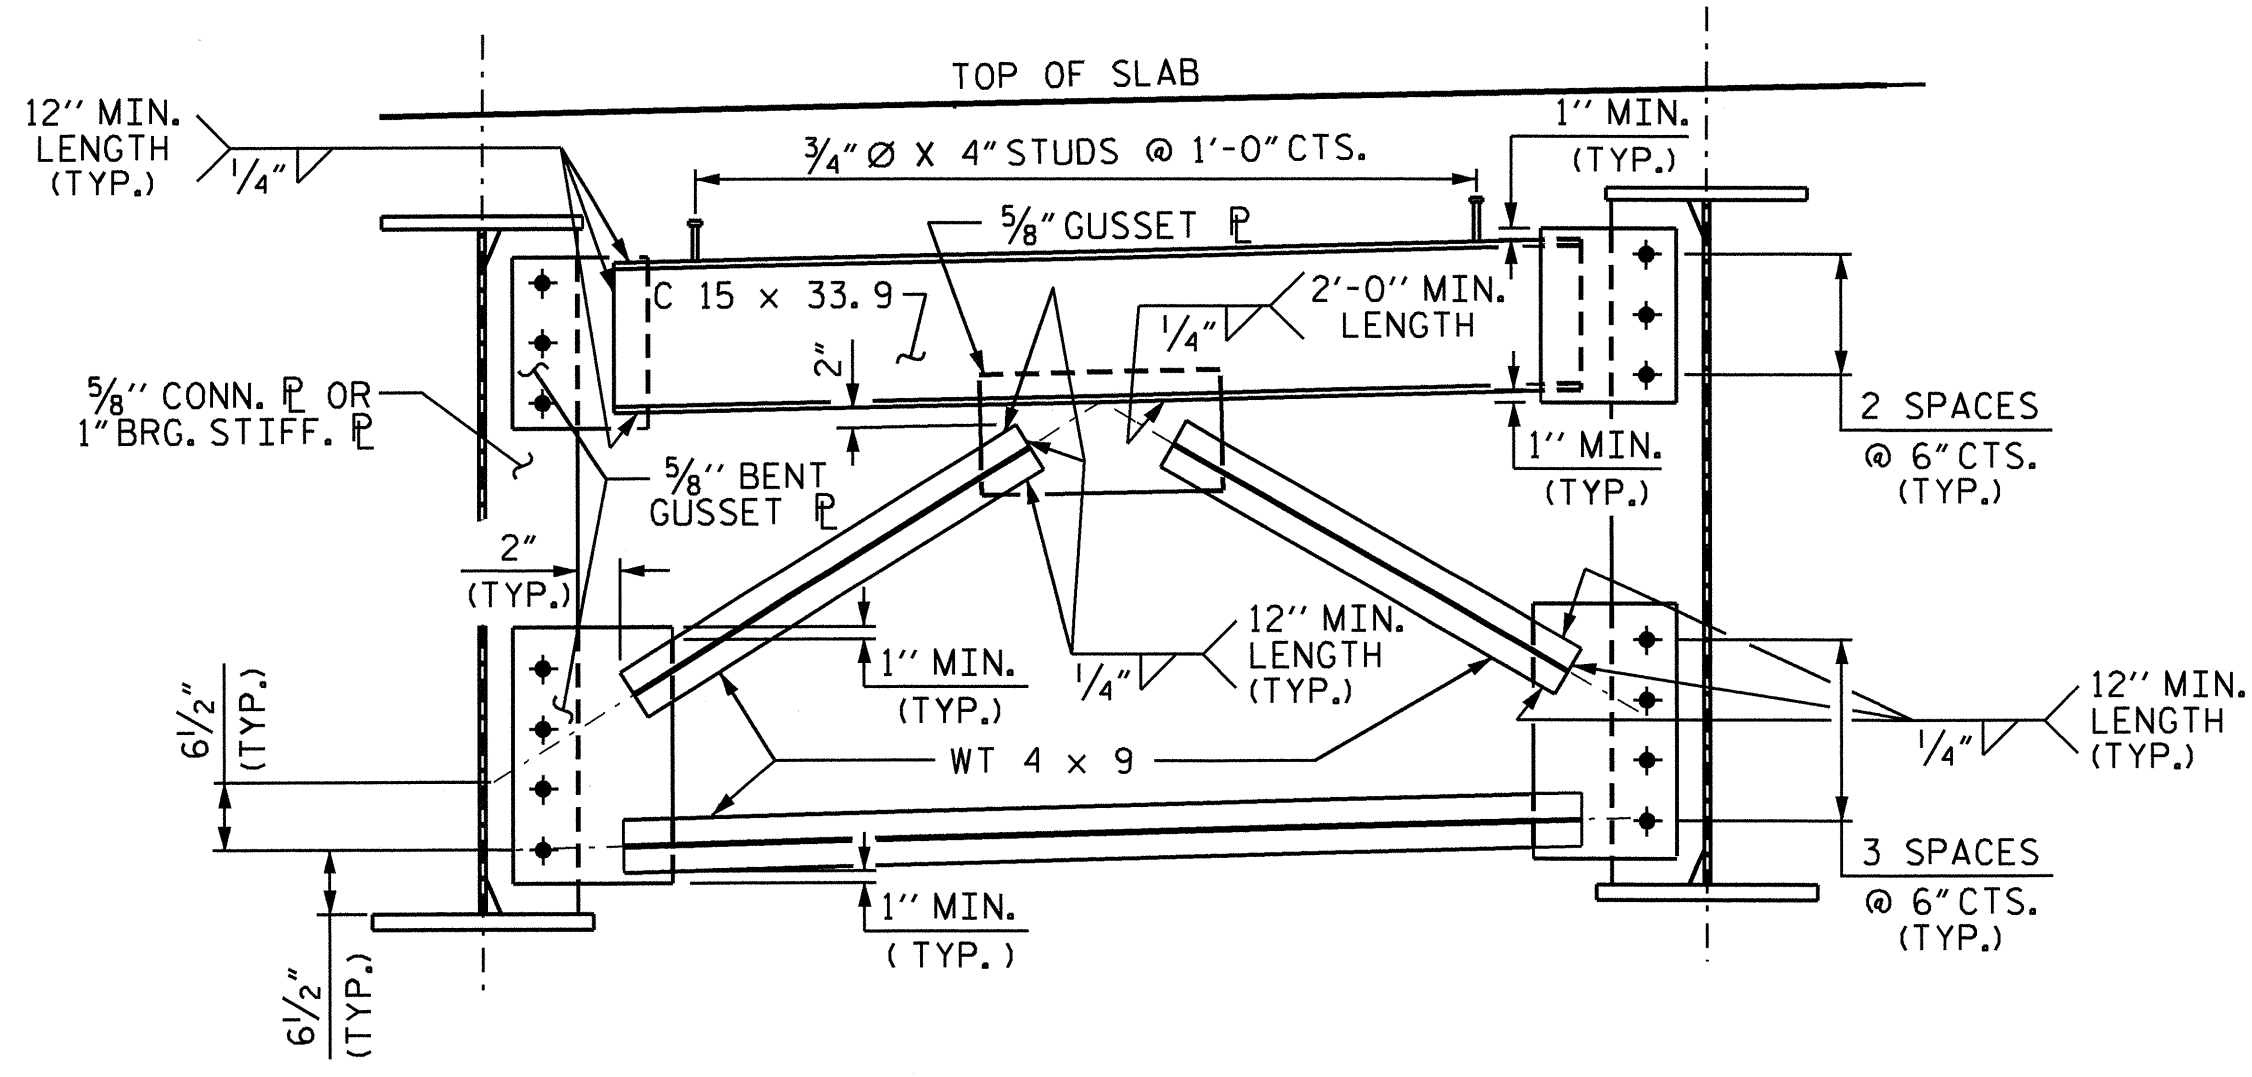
TOP OF SLAB

12'' MIN. LENGTH (TYP.)

$\frac{1}{4}$''

$\frac{3}{4}$'' Ø X 4'' STUDS @ 1'-0'' CTS.

1'' MIN. (TYP.)

$\frac{5}{8}$'' GUSSET ℙ

C 15 x 33.9

2'-0'' MIN. LENGTH

$\frac{1}{4}$''

2''

$\frac{5}{8}$'' CONN. ℙ OR 1'' BRG. STIFF. ℙ

2 SPACES @ 6'' CTS. (TYP.)

1'' MIN. (TYP.)

$\frac{5}{8}$'' BENT GUSSET ℙ

2'' (TYP.)

12'' MIN. LENGTH (TYP.)

1'' MIN. (TYP.)

$\frac{1}{4}$''

12'' MIN. LENGTH (TYP.)

$\frac{1}{4}$''

$6\frac{1}{2}$'' (TYP.)

WT 4 x 9

3 SPACES @ 6'' CTS. (TYP.)

1'' MIN. ( TYP. )

$6\frac{1}{2}$'' (TYP.)